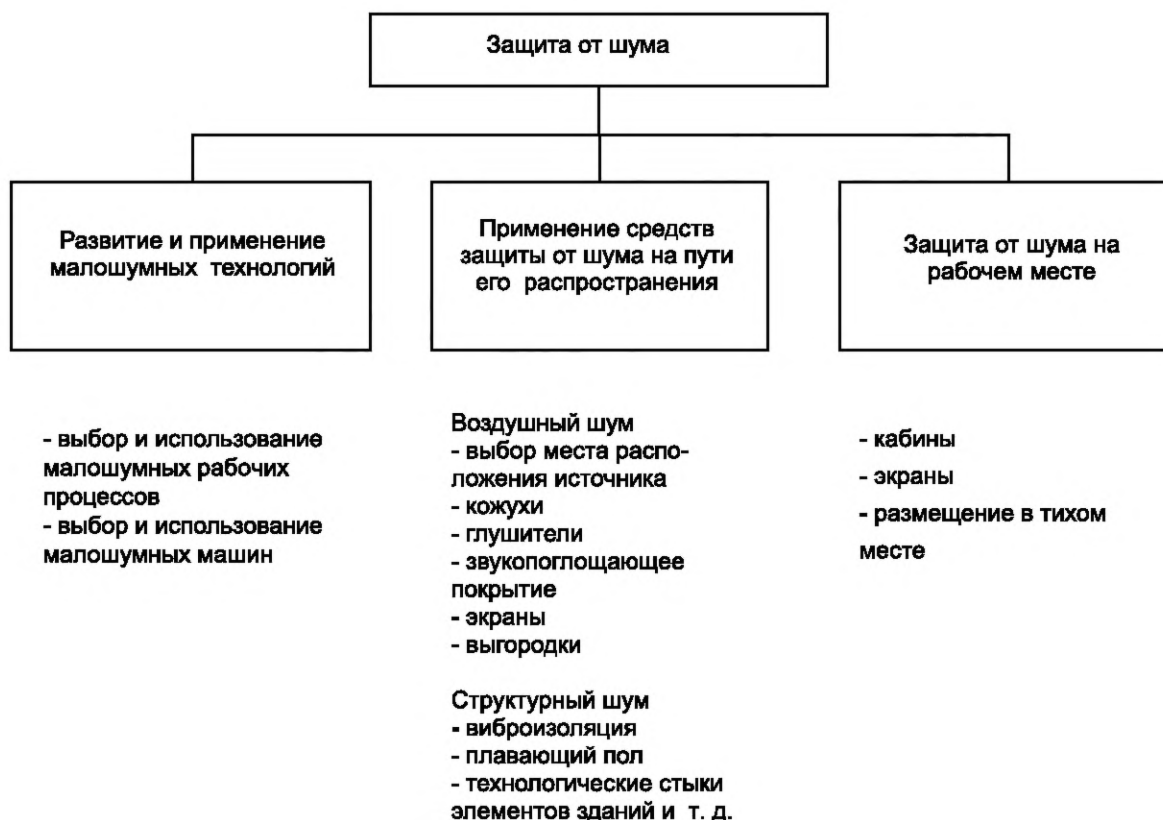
Защита от шума

Развитие и применение малошумных технологий

Применение средств защиты от шума на пути его распространения

Защита от шума на рабочем месте

- выбор и использование малошумных рабочих процессов
- выбор и использование малошумных машин

Воздушный шум
- выбор места расположения источника
- кожухи
- глушители
- звукопоглощающее покрытие
- экраны
- выгородки

Структурный шум
- виброизоляция
- плавающий пол
- технологические стыки элементов зданий и т. д.

- кабины
- экраны
- размещение в тихом месте